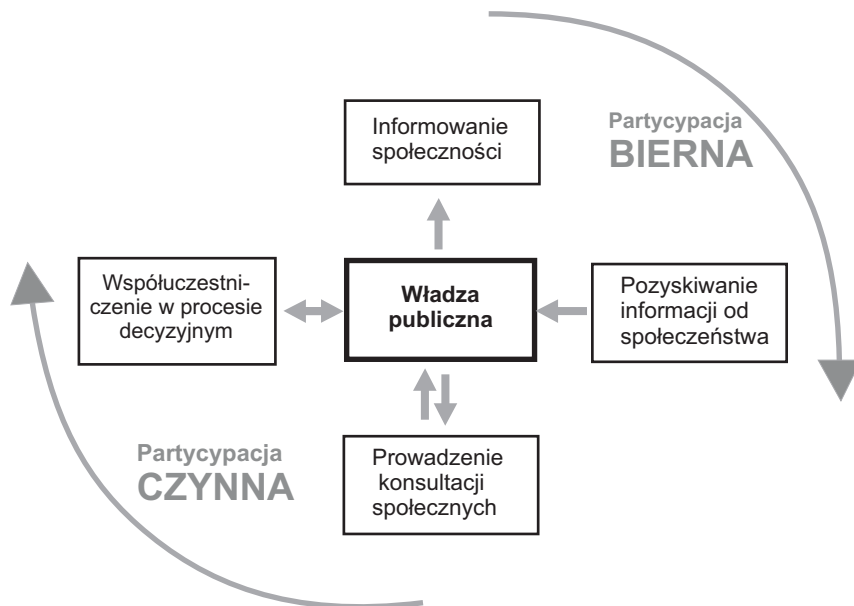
Informowanie społeczności

Partycypacja
BIERNA

Współuczestniczenie w procesie decyzyjnym

Władza publiczna

Pozyskiwanie informacji od społeczeństwa

Partycypacja
CZYNNA

Prowadzenie konsultacji społecznych